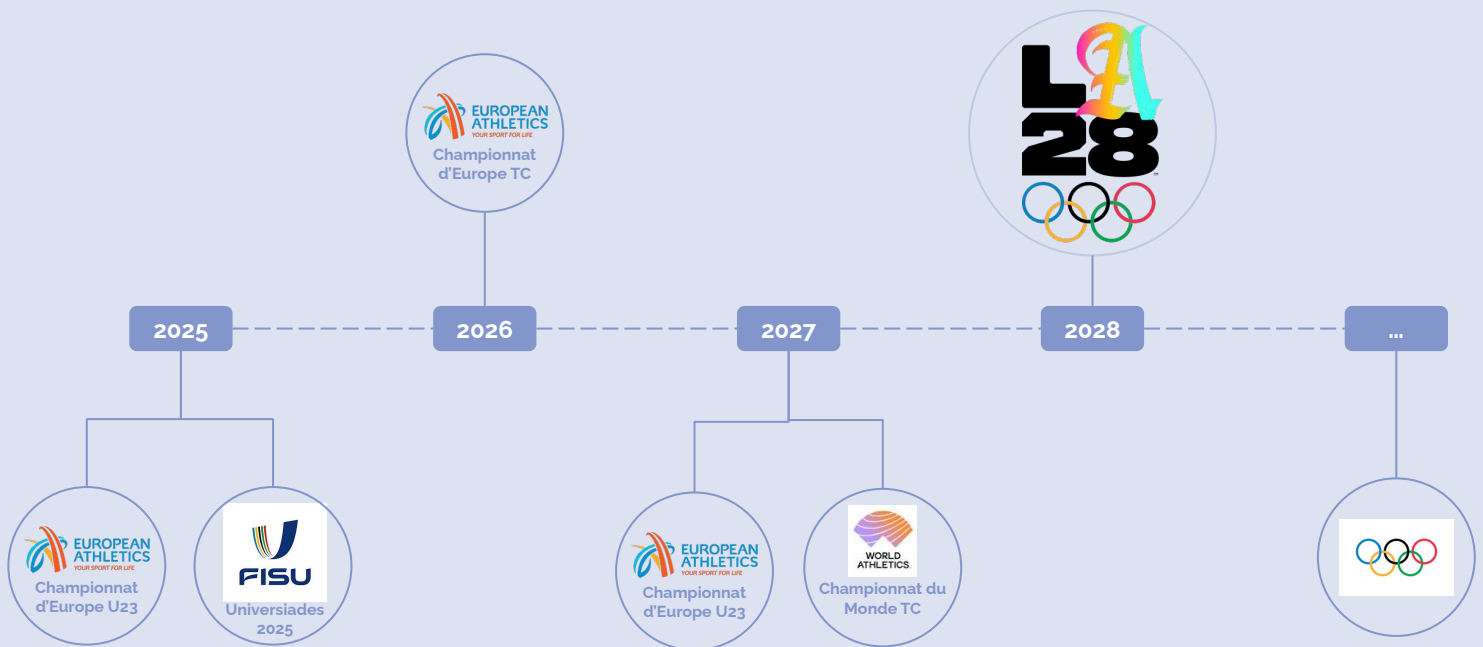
EUROPEAN ATHLETICS
YOUR SPORT FOR LIFE
Championnat d'Europe TC

LA 28

2025

2026

2027

2028

...

EUROPEAN ATHLETICS
YOUR SPORT FOR LIFE
Championnat d'Europe U23

FISU
Universiades 2025

EUROPEAN ATHLETICS
YOUR SPORT FOR LIFE
Championnat d'Europe U23

WORLD ATHLETICS
Championnat du Monde TC